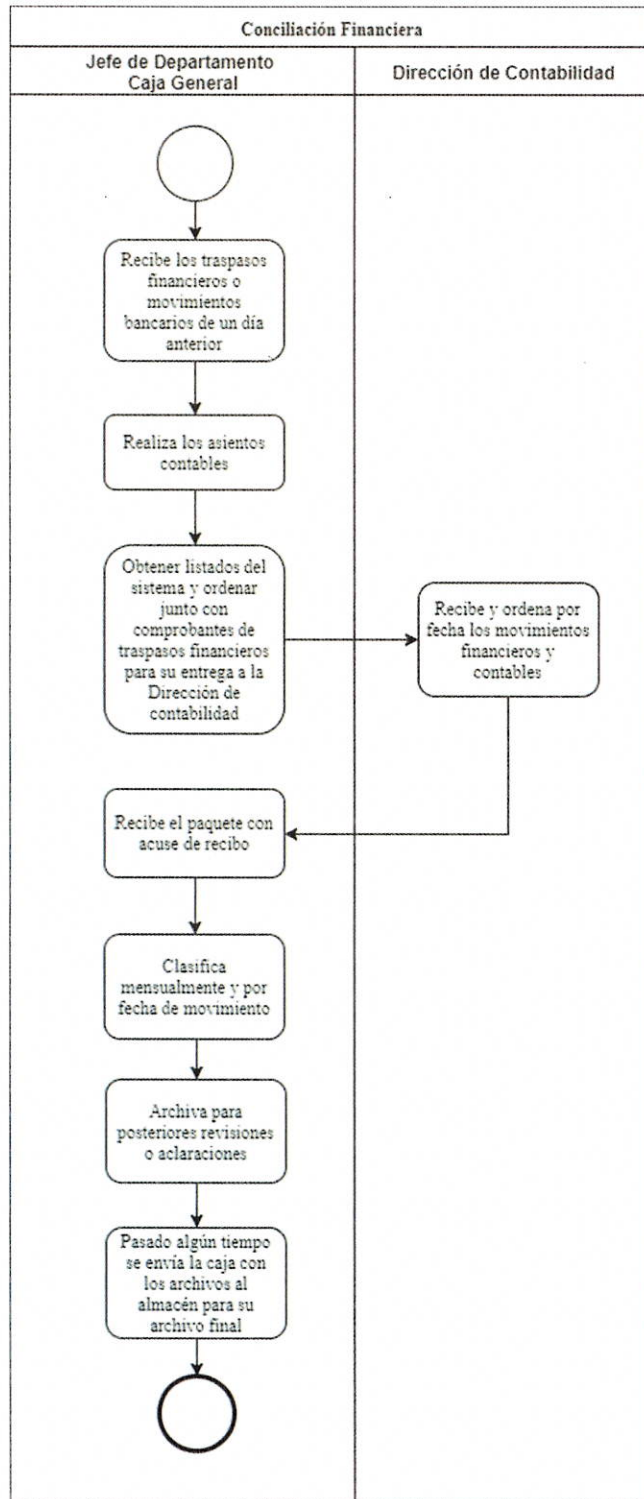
Conciliación Financiera

Jefe de Departamento Caja General

Dirección de Contabilidad

Recibe los traspasos financieros o movimientos bancarios de un día anterior

Realiza los asientos contables

Obtener listados del sistema y ordenar junto con comprobantes de traspasos financieros para su entrega a la Dirección de contabilidad

Recibe y ordena por fecha los movimientos financieros y contables

Recibe el paquete con acuse de recibo

Clasifica mensualmente y por fecha de movimiento

Archiva para posteriores revisiones o aclaraciones

Pasado algún tiempo se envía la caja con los archivos al almacén para su archivo final